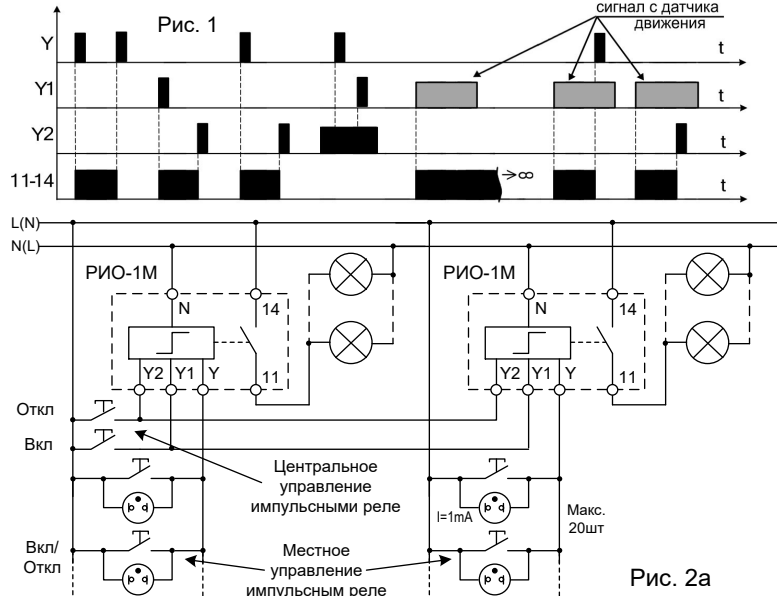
Рис. 1

сигнал с датчика движения

Y

t

Y1

t

Y2

t

11-14

→∞

t

L(N)

N(L)

РИО-1М

N

14

Y2 Y1 Y

11

РИО-1М

N

14

Y2 Y1 Y

11

Откл

Вкл

Центральное управление импульсными реле

I=1mA

Макс. 20шт

Вкл/ Откл

Местное управление импульсным реле

Рис. 2а